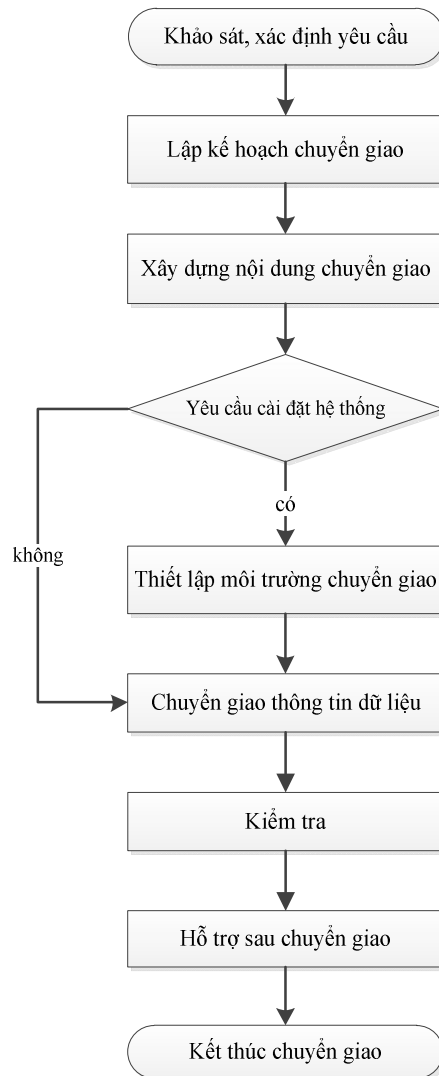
Khảo sát, xác định yêu cầu

Lập kế hoạch chuyển giao

Xây dựng nội dung chuyển giao

Yêu cầu cài đặt hệ thống

có

không

Thiết lập môi trường chuyển giao

Chuyển giao thông tin dữ liệu

Kiểm tra

Hỗ trợ sau chuyển giao

Kết thúc chuyển giao